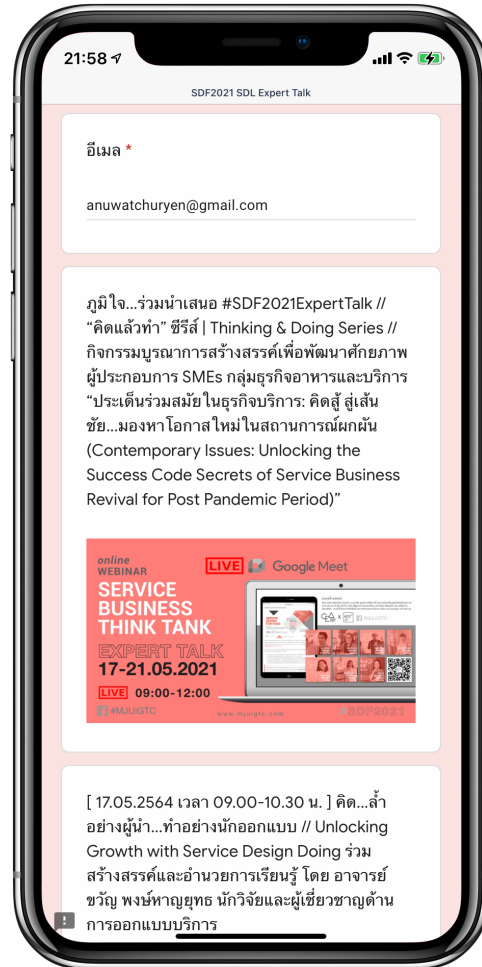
21:58

SDF2021 SDL Expert Talk

อีเมล *

anuwatchuryen@gmail.com

ภูมิใจ...ร่วมนำเสนอ #SDF2021ExpertTalk // "คิดแล้วทำ" ซีรีส์ | Thinking & Doing Series // กิจกรรมบูรณาการสร้างสรรค์เพื่อพัฒนาศักยภาพผู้ประกอบการ SMEs กลุ่มธุรกิจอาหารและบริการ "ประเด็นร่วมสมัยในธุรกิจบริการ: คิดสู้ สู่เส้นชัย...มองหาโอกาสใหม่ในสถานการณ์ผกผัน (Contemporary Issues: Unlocking the Success Code Secrets of Service Business Revival for Post Pandemic Period)"

online WEBINAR
LIVE Google Meet
SERVICE BUSINESS THINK TANK
EXPERT TALK
17-21.05.2021
LIVE 09:00-12:00
#MJUIGTC
www.mjuigtc.com
#SDF2021

[ 17.05.2564 เวลา 09.00-10.30 น. ] คิด...ล้ำอย่างผู้นำ...ทำอย่างนักออกแบบ // Unlocking Growth with Service Design Doing ร่วมสร้างสรรค์และอำนวยการเรียนรู้ โดย อาจารย์ขวัญ พงษ์หาญยุทธ นักวิจัยและผู้เชี่ยวชาญด้านการออกแบบบริการ